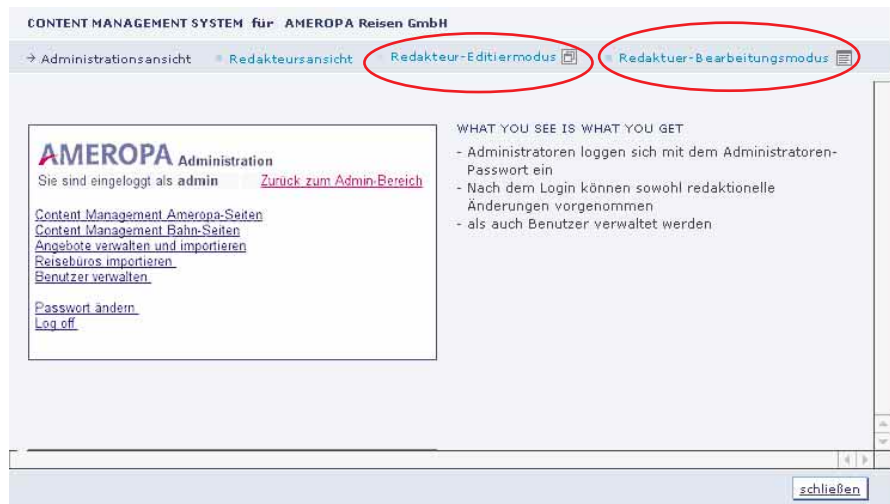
CONTENT MANAGEMENT SYSTEM für AMEROPA Reisen GmbH

→ Administrationsansicht
Redakteursansicht
Redakteur-Editiermodus
Redaktuer-Bearbeitungsmodus

AMEROPA Administration
Sie sind eingeloggt als admin
Zurück zum Admin-Bereich

Content Management Ameropa-Seiten
Content Management Bahn-Seiten
Angebote verwalten und importieren
Reisebüros importieren
Benutzer verwalten

Passwort ändern
Log off

WHAT YOU SEE IS WHAT YOU GET

- Administratoren loggen sich mit dem Administratoren-Passwort ein
- Nach dem Login können sowohl redaktionelle Änderungen vorgenommen
- als auch Benutzer verwaltet werden

schließen